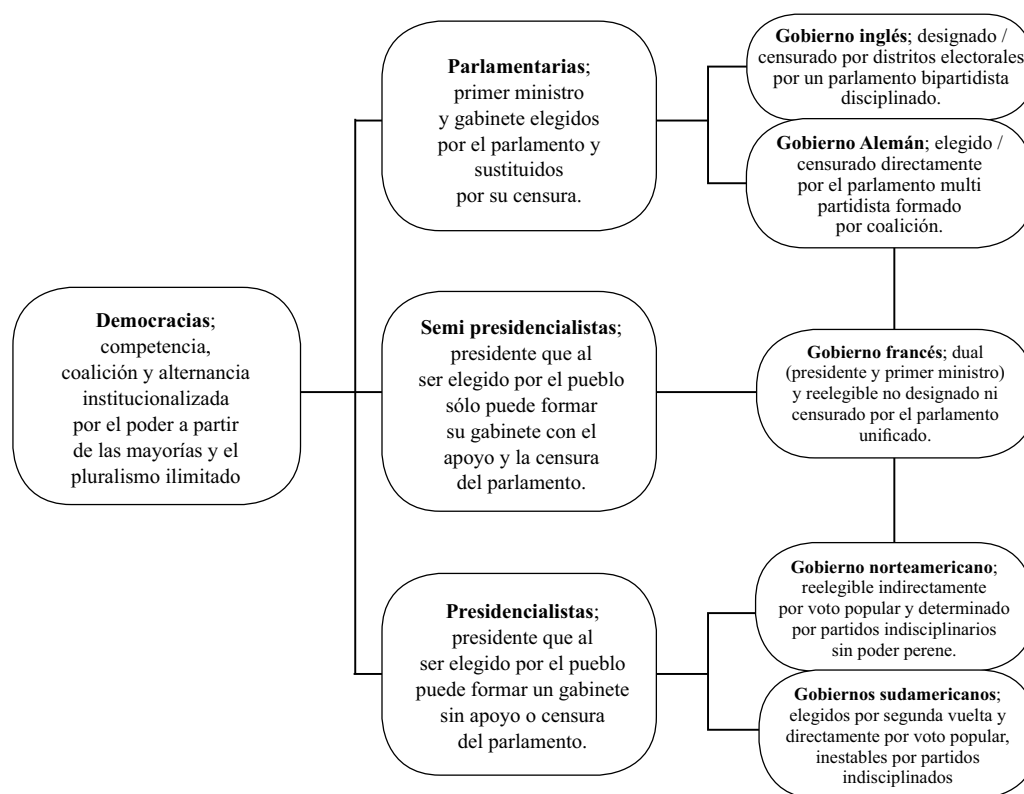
**Democracias**; competencia, coalición y alternancia institucionalizada por el poder a partir de las mayorías y el pluralismo ilimitado

**Parlamentarias**; primer ministro y gabinete elegidos por el parlamento y sustituidos por su censura.

**Semi presidencialistas**; presidente que al ser elegido por el pueblo sólo puede formar su gabinete con el apoyo y la censura del parlamento.

**Presidencialistas**; presidente que al ser elegido por el pueblo puede formar un gabinete sin apoyo o censura del parlamento.

**Gobierno inglés**; designado / censurado por distritos electorales por un parlamento bipartidista disciplinado.

**Gobierno Alemán**; elegido / censurado directamente por el parlamento multi partidista formado por coalición.

**Gobierno francés**; dual (presidente y primer ministro) y reelegible no designado ni censurado por el parlamento unificado.

**Gobierno norteamericano**; reelegible indirectamente por voto popular y determinado por partidos indisciplinarios sin poder perene.

**Gobiernos sudamericanos**; elegidos por segunda vuelta y directamente por voto popular, inestables por partidos indisciplinados